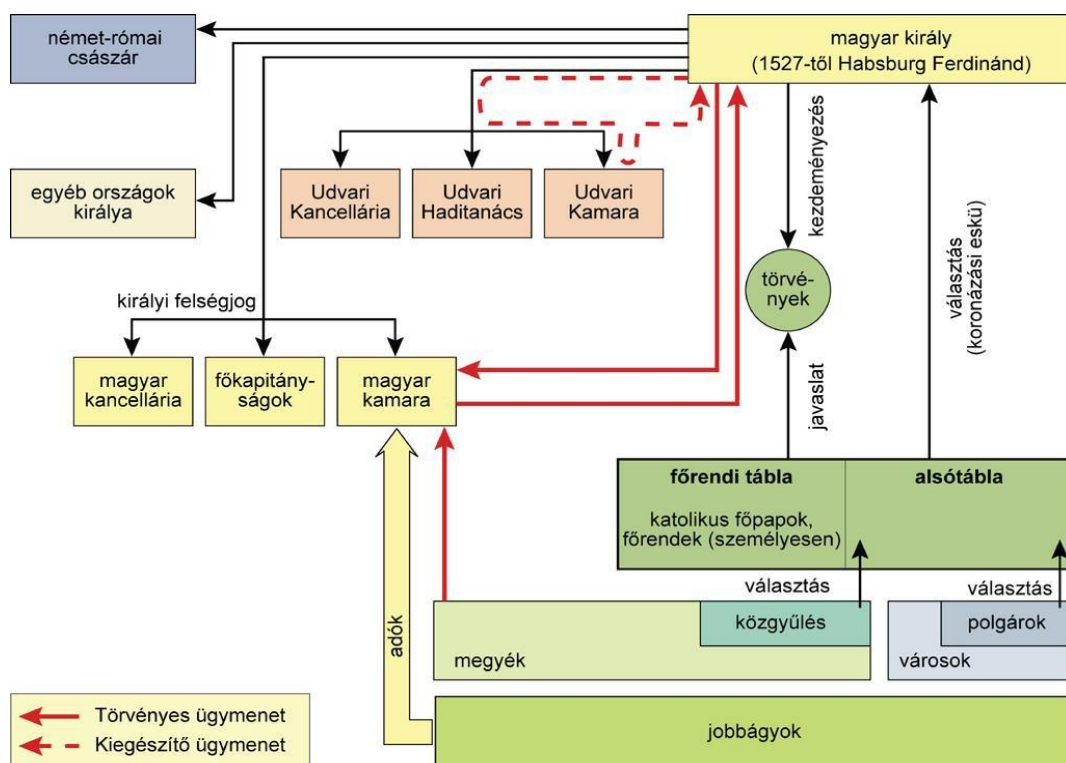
német-római császár

magyar király (1527-től Habsburg Ferdinánd)

egyéb országok királya

Udvari Kancellária

Udvari Haditanács

Udvari Kamara

kezdeményezés

törvények

választás (koronázási eskü)

királyi felségjog

magyar kancellária

főkapitányságok

magyar kamara

javaslat

főrendi tábla

katolikus főpapok, főrendek (személyesen)

alsótábla

választás

választás

adók

közgyűlés

megyék

polgárok

városok

jobbágyok

Törvényes ügymenet

Kiegészítő ügymenet